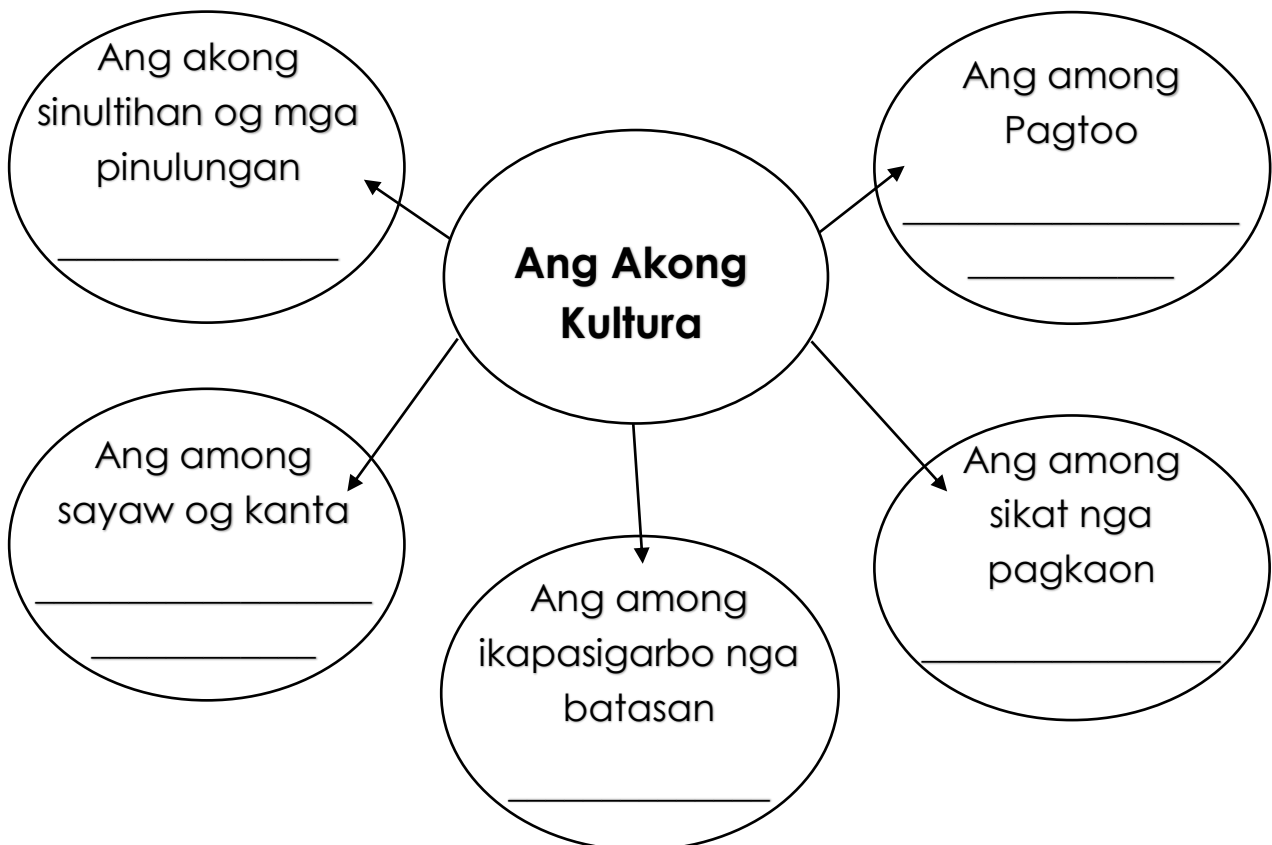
Ang akong sinultihan og mga pinulungan

______________

Ang among Pagtoo

________________

__________

**Ang Akong Kultura**

Ang among sayaw og kanta

________________

__________

Ang among ikapasigarbo nga batasan

_____________

Ang among sikat nga pagkaon

______________